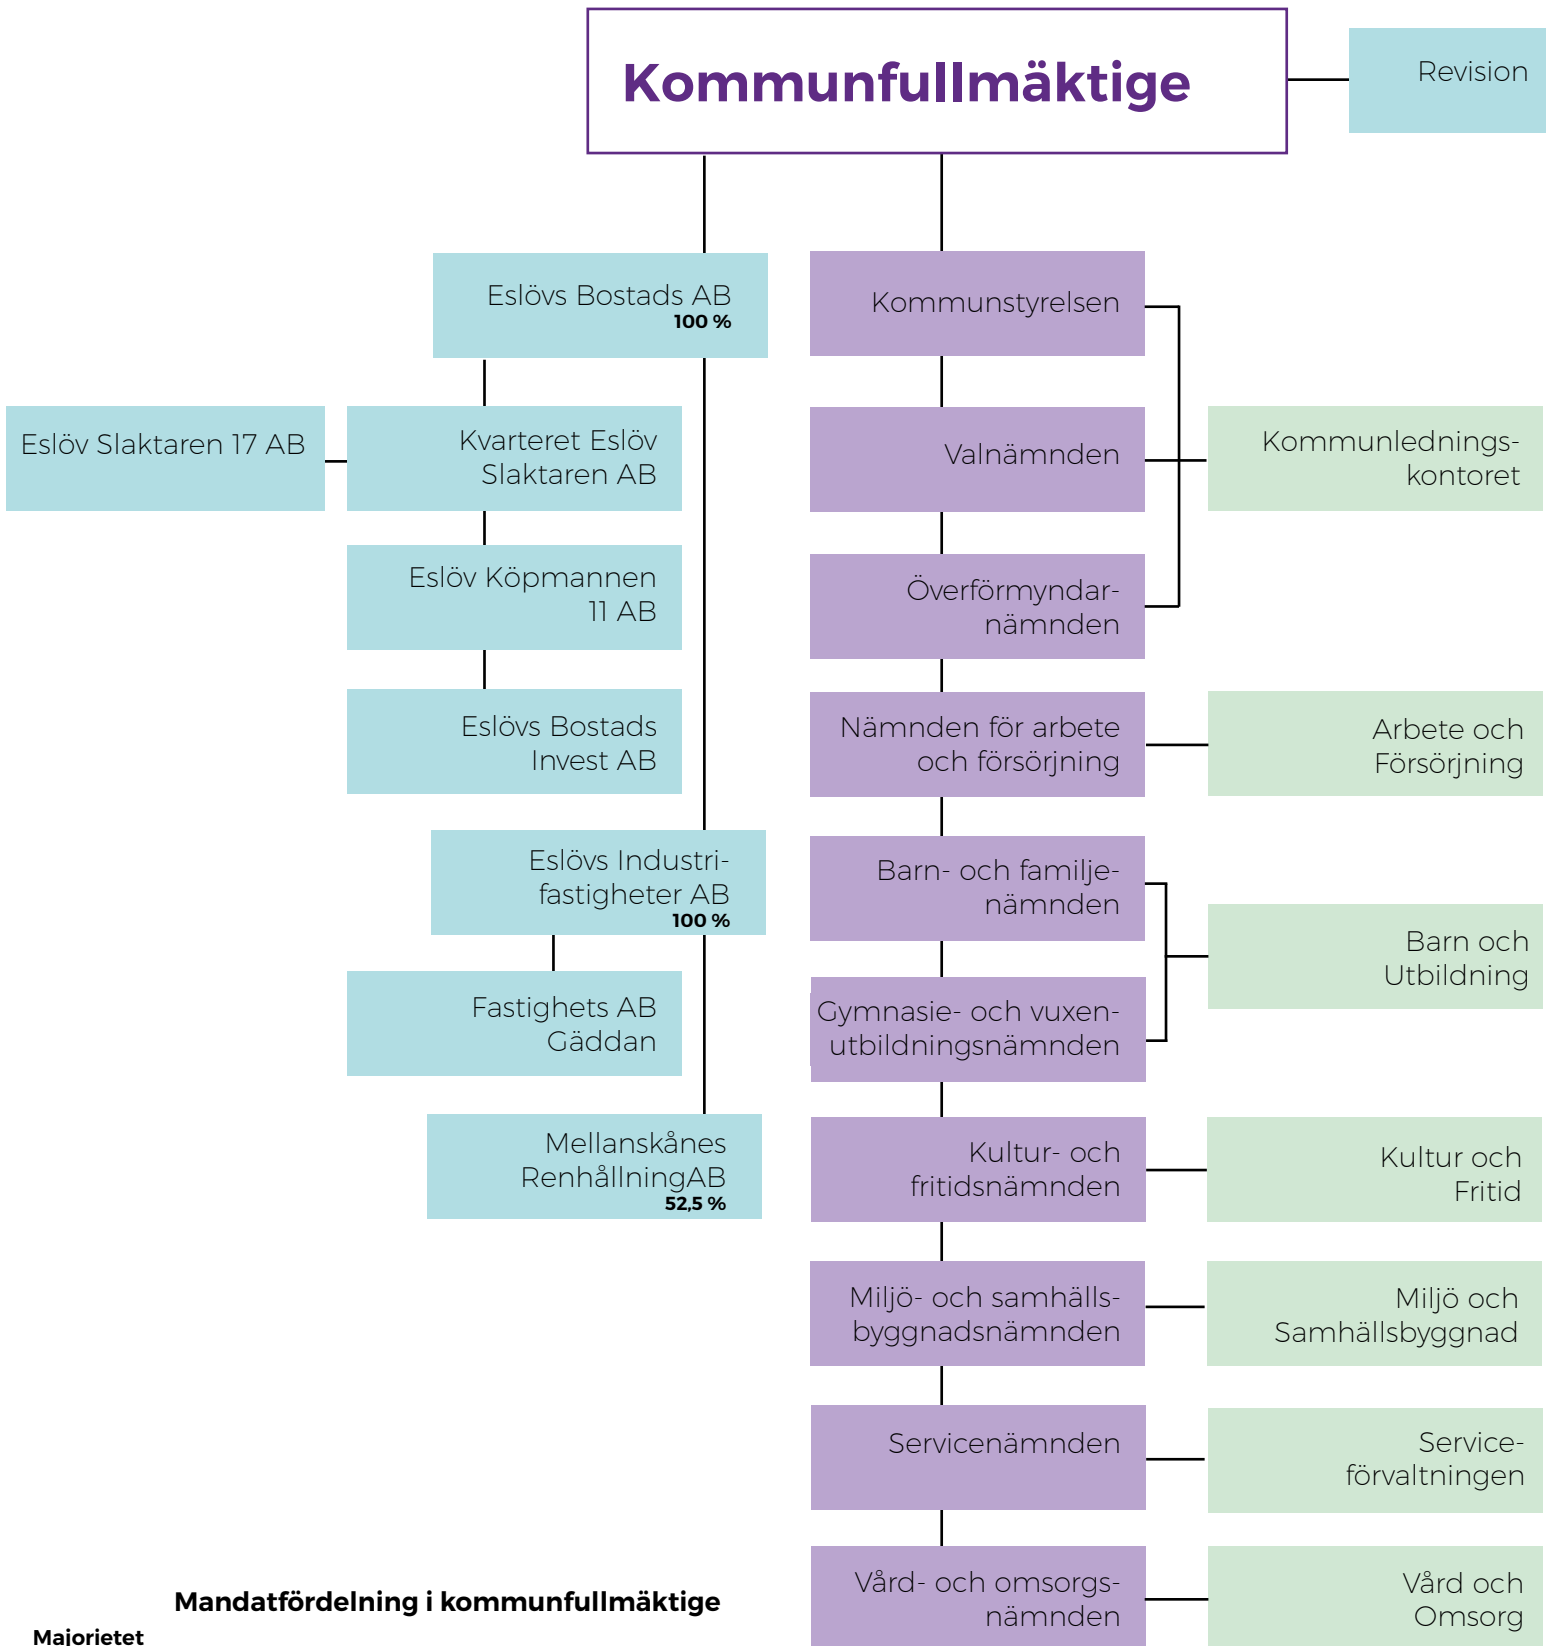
Kommunfullmäktige

Revision

Eslövs Bostads AB
100 %

Eslöv Slaktaren 17 AB

Kvarteret Eslöv Slaktaren AB

Eslöv Köpmannen 11 AB

Eslövs Bostads Invest AB

Eslövs Industrifastigheter AB
100 %

Fastighets AB Gäddan

Mellanskånes RenhållningAB
52,5 %

Kommunstyrelsen

Valnämnden

Överförmyndarnämnden

Kommunledningskontoret

Nämnden för arbete och försörjning

Arbete och Försörjning

Barn- och familjenämnden

Gymnasie- och vuxenutbildningsnämnden

Barn och Utbildning

Kultur- och fritidsnämnden

Kultur och Fritid

Miljö- och samhällsbyggnadsnämnden

Miljö och Samhällsbyggnad

Servicenämnden

Serviceförvaltningen

Vård- och omsorgsnämnden

Vård och Omsorg

Mandatfördelning i kommunfullmäktige

Majoriet­et